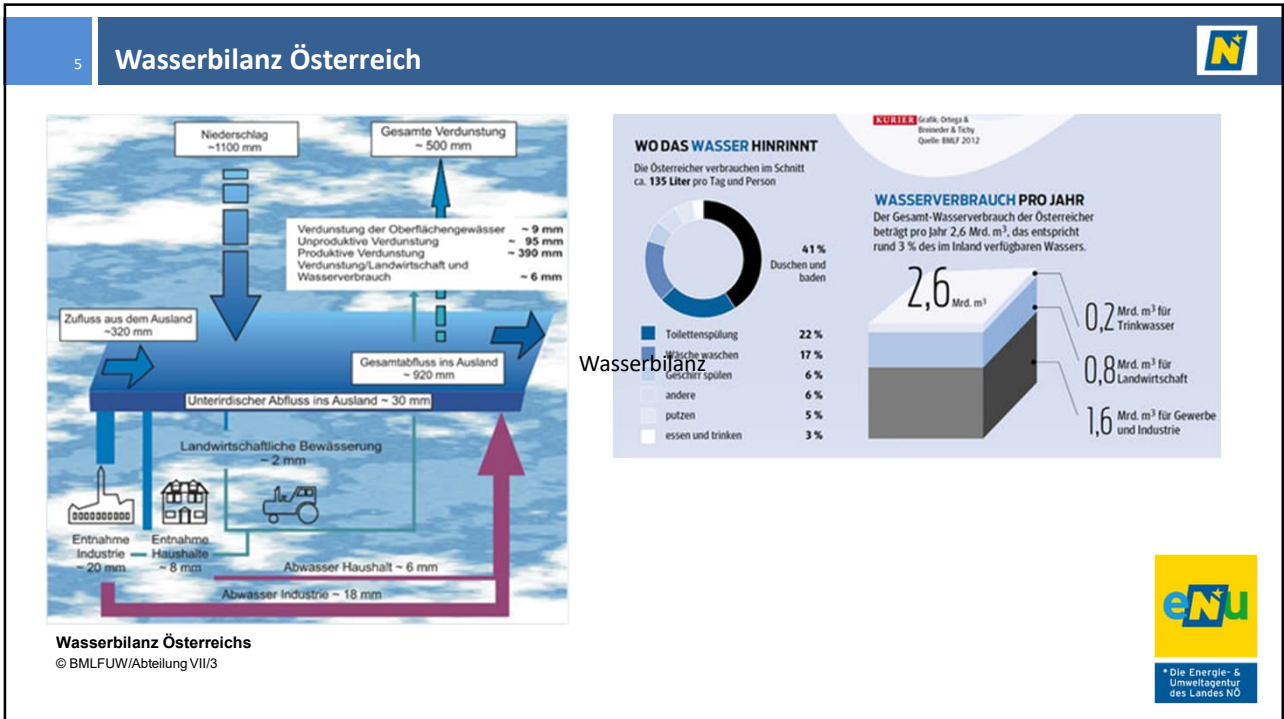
5 Wasserbilanz Österreich

N

Niederschlag ~1100 mm

Gesamte Verdunstung ~ 500 mm

Verdunstung der Oberflächengewässer ~ 9 mm
Unproduktive Verdunstung ~ 95 mm
Produktive Verdunstung ~ 390 mm
Verdunstung/Landwirtschaft und Wasserverbrauch ~ 6 mm

Zufluss aus dem Ausland ~320 mm

Gesamtabfluss ins Ausland ~ 920 mm

Unterirdischer Abfluss ins Ausland ~ 30 mm

Landwirtschaftliche Bewässerung ~ 2 mm

Entnahme Industrie ~ 20 mm

Entnahme Haushalte ~ 8 mm

Abwasser Haushalt ~ 6 mm

Abwasser Industrie ~ 18 mm

Wasserbilanz Österreichs
© BMLFUW/Abteilung VII/3

KURIER Grafik: Ortega & Breineder & Tichy Quelle: BMLF 2012

WO DAS WASSER HINRINNT
Die Österreicher verbrauchen im Schnitt ca. 135 Liter pro Tag und Person

41 % Duschen und baden

| | |
|---|---|
| Toilettenspülung | 22 % |
| Wäsche waschen | 17 % |
| Geschirr spülen | 6 % |
| andere | 6 % |
| putzen | 5 % |
| essen und trinken | 3 % |

Wasserbilanz

WASSERVERBRAUCH PRO JAHR
Der Gesamt-Wasserverbrauch der Österreicher beträgt pro Jahr 2,6 Mrd. m³, das entspricht rund 3 % des im Inland verfügbaren Wassers.

2,6 Mrd. m³

0,2 Mrd. m³ für Trinkwasser

0,8 Mrd. m³ für Landwirtschaft

1,6 Mrd. m³ für Gewerbe und Industrie

eNu
* Die Energie- & Umweltagentur des Landes NÖ